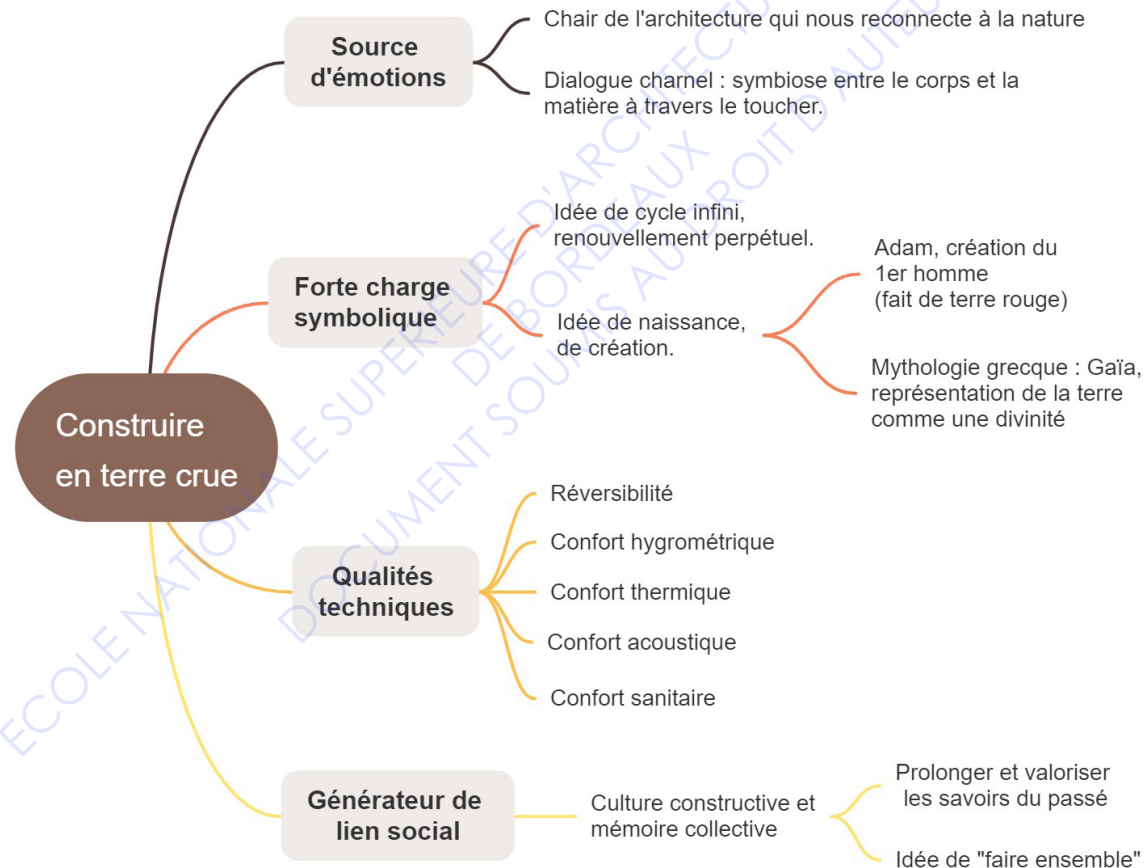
Construire en terre crue

Source d'émotions

Chair de l'architecture qui nous reconnecte à la nature

Dialogue charnel : symbiose entre le corps et la matière à travers le toucher.

Forte charge symbolique

Idée de cycle infini, renouvellement perpétuel.

Idée de naissance, de création.

Adam, création du 1er homme (fait de terre rouge)

Mythologie grecque : Gaïa, représentation de la terre comme une divinité

Qualités techniques

Réversibilité

Confort hygrométrique

Confort thermique

Confort acoustique

Confort sanitaire

Générateur de lien social

Culture constructive et mémoire collective

Prolonger et valoriser les savoirs du passé

Idée de "faire ensemble"

ECOLE NATIONALE SUPERIEURE D'ARCHITECTURE DE BORDEAUX DOCUMENT SOUMIS AU DROIT D'AUTEUR